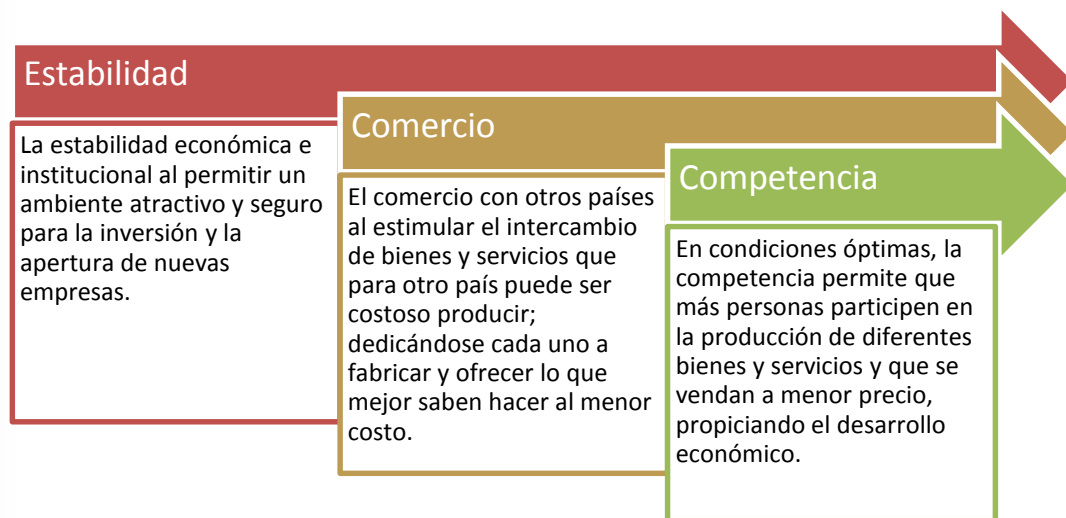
Estabilidad

La estabilidad económica e institucional al permitir un ambiente atractivo y seguro para la inversión y la apertura de nuevas empresas.

Comercio

El comercio con otros países al estimular el intercambio de bienes y servicios que para otro país puede ser costoso producir; dedicándose cada uno a fabricar y ofrecer lo que mejor saben hacer al menor costo.

Competencia

En condiciones óptimas, la competencia permite que más personas participen en la producción de diferentes bienes y servicios y que se vendan a menor precio, propiciando el desarrollo económico.